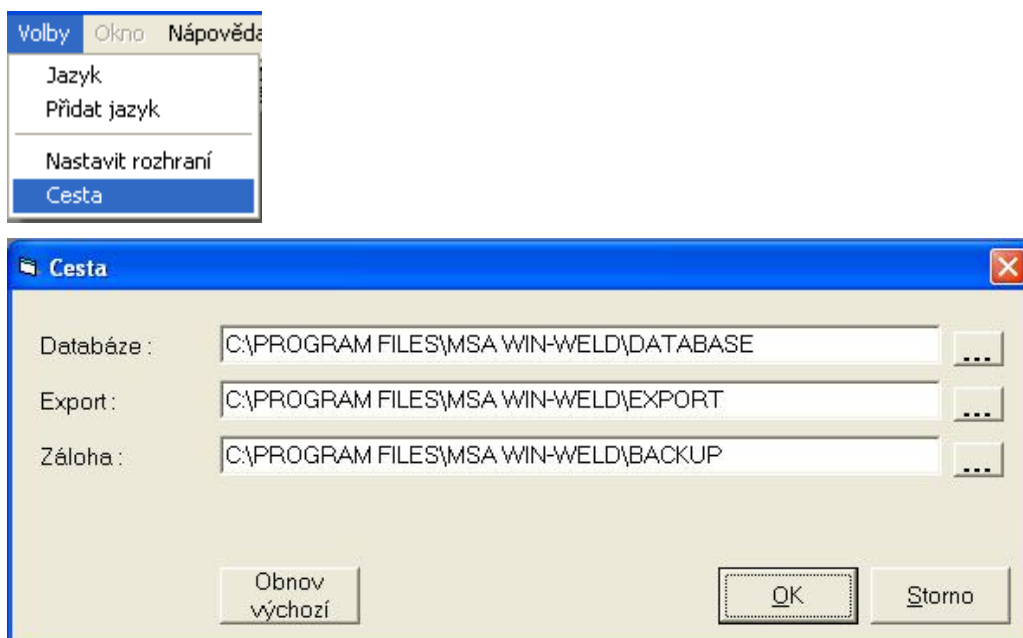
Volby Okno Nápověda
Jazyk
Přidat jazyk
Nastavit rozhraní
Cesta

Cesta

Databáze : C:\PROGRAM FILES\MSA WIN-WELD\DATABASE ...
Export : C:\PROGRAM FILES\MSA WIN-WELD\EXPORT ...
Záloha : C:\PROGRAM FILES\MSA WIN-WELD\BACKUP ...

Obnov výchozí
OK
Storno